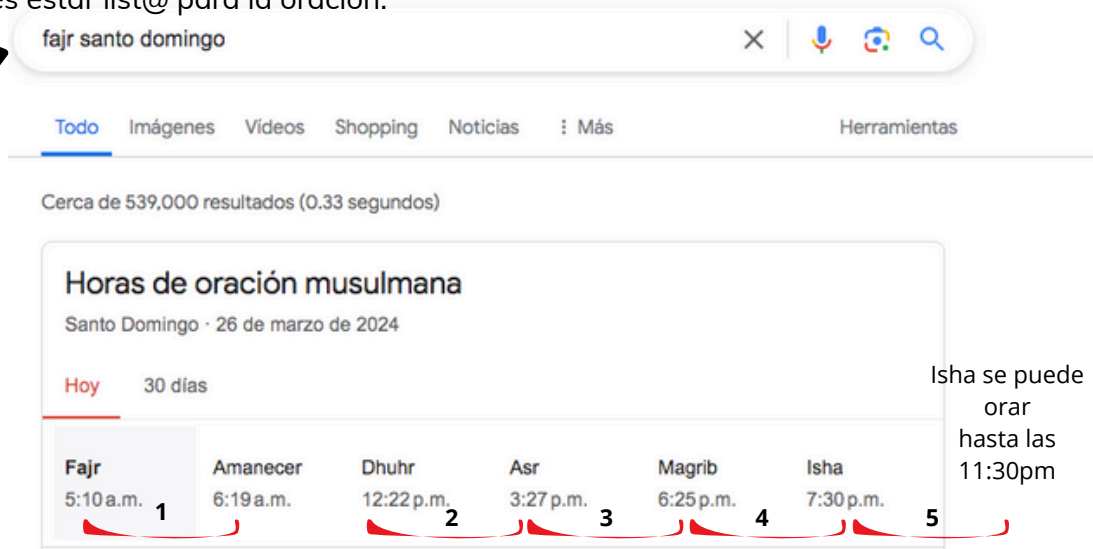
es estar list@ para la oración.

fajr santo domingo

Todo Imágenes Videos Shopping Noticias ⋮ Más Herramientas

Cerca de 539,000 resultados (0.33 segundos)

Horas de oración musulmana

Santo Domingo · 26 de marzo de 2024

Hoy 30 días

| Fajr | Amanecer | Dhuhr | Asr | Magrib | Isha |
|---|---|---|---|---|---|
| 5:10 a.m. | 6:19 a.m. | 12:22 p.m. | 3:27 p.m. | 6:25 p.m. | 7:30 p.m. |

1 2 3 4 5

Isha se puede orar hasta las 11:30pm